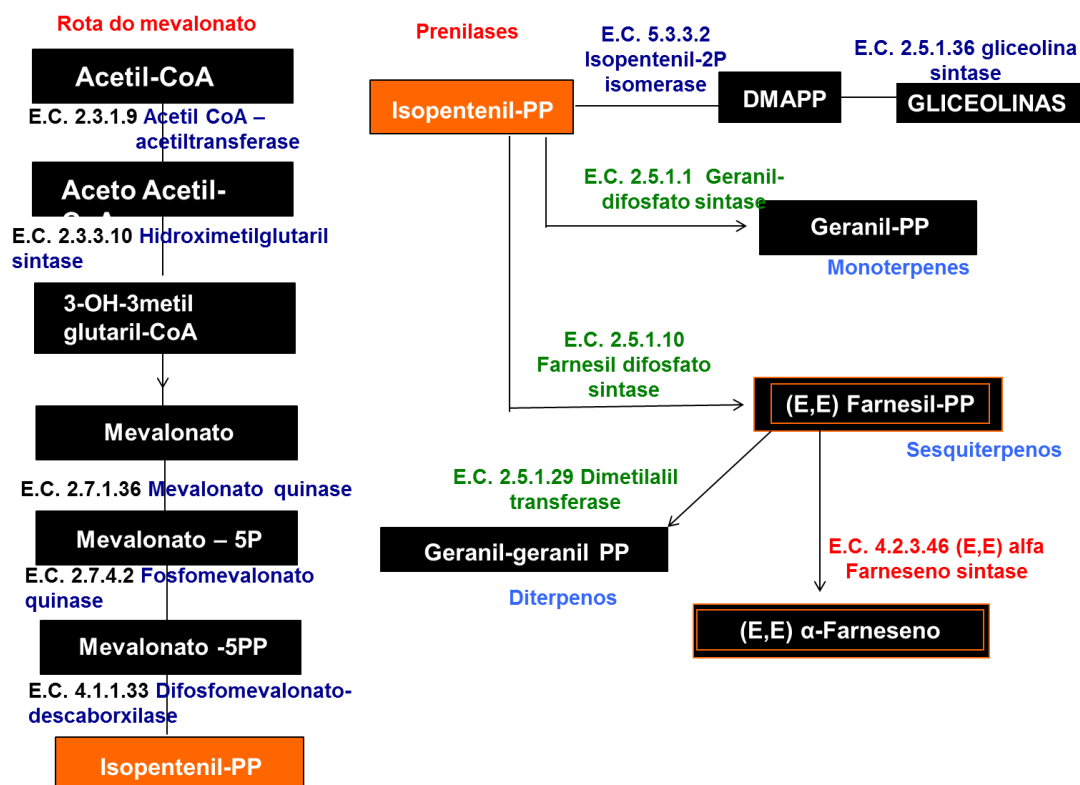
Rota do mevalonato

Acetil-CoA

E.C. 2.3.1.9 Acetil CoA – acetiltransferase

Aceto Acetil-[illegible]

E.C. 2.3.3.10 Hidroximetilglutaril sintase

3-OH-3metil glutaril-CoA

Mevalonato

E.C. 2.7.1.36 Mevalonato quinase

Mevalonato – 5P

E.C. 2.7.4.2 Fosfomevalonato quinase

Mevalonato -5PP

E.C. 4.1.1.33 Difosfomevalonato-descaborxilase

Isopentenil-PP

Prenilases

Isopentenil-PP

E.C. 5.3.3.2 Isopentenil-2P isomerase

DMAPP

E.C. 2.5.1.36 gliceolina sintase

GLICEOLINAS

E.C. 2.5.1.1 Geranil-difosfato sintase

Geranil-PP

Monoterpenes

E.C. 2.5.1.10 Farnesil difosfato sintase

(E,E) Farnesil-PP

Sesquiterpenos

E.C. 2.5.1.29 Dimetilalil transferase

Geranil-geranil PP

Diterpenos

E.C. 4.2.3.46 (E,E) alfa Farneseno sintase

(E,E) α-Farneseno